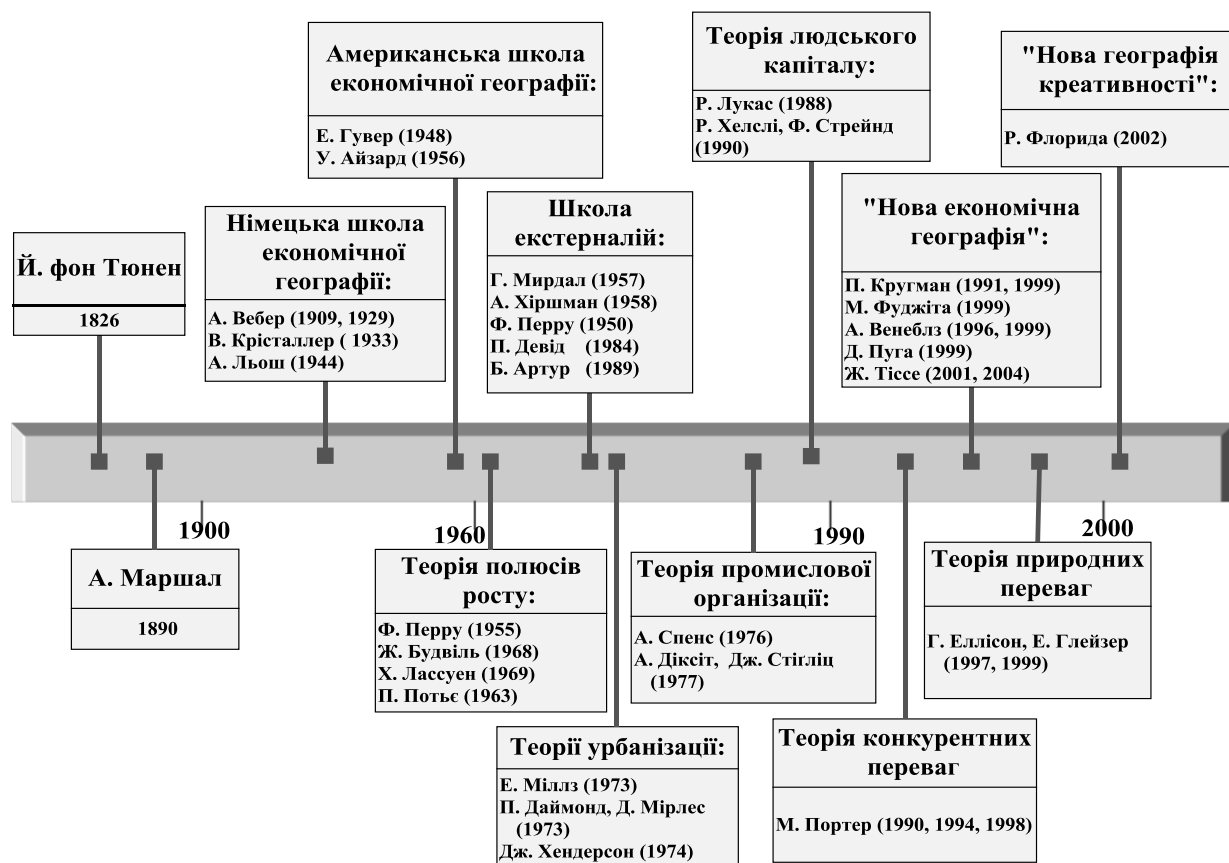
Американська школа економічної географії:

Е. Гувер (1948)
У. Айзард (1956)

Теорія людського капіталу:

Р. Лукас (1988)
Р. Хелслі, Ф. Стрейнд (1990)

"Нова географія креативності":

Р. Флорида (2002)

Й. фон Тюнен

1826

Німецька школа економічної географії:

А. Вебер (1909, 1929)
В. Крісталлер ( 1933)
А. Льош (1944)

Школа екстерналій:

Г. Мирдал (1957)
А. Хіршман (1958)
Ф. Перру (1950)
П. Девід (1984)
Б. Артур (1989)

"Нова економічна географія":

П. Кругман (1991, 1999)
М. Фуджіта (1999)
А. Венеблз (1996, 1999)
Д. Пуга (1999)
Ж. Тіссе (2001, 2004)

1900

1960

1990

2000

А. Маршал

1890

Теорія полюсів росту:

Ф. Перру (1955)
Ж. Будвіль (1968)
Х. Лассуен (1969)
П. Потьє (1963)

Теорія промислової організації:

А. Спенс (1976)
А. Діксіт, Дж. Стігліц (1977)

Теорія природних переваг

Г. Еллісон, Е. Глейзер (1997, 1999)

Теорії урбанізації:

Е. Міллз (1973)
П. Даймонд, Д. Мірлес (1973)
Дж. Хендерсон (1974)

Теорія конкурентних переваг

М. Портер (1990, 1994, 1998)